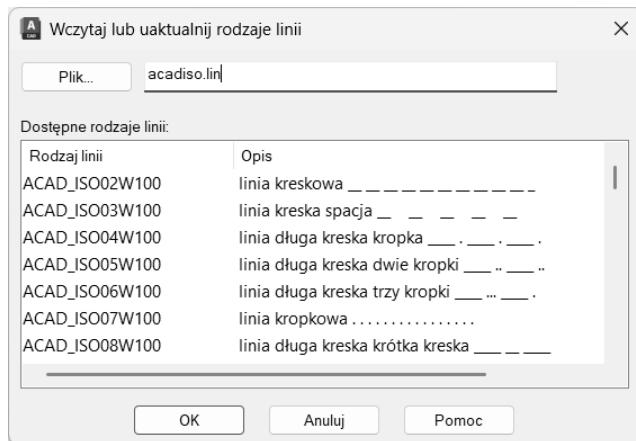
Wczytaj lub uaktualnij rodzaje linii

Plik...

acadiso.lin

Dostępne rodzaje linii:

| Rodzaj linii | Opis |
|---|---|
| ACAD_ISO02W100 | linia kreskowa __ __ __ __ __ __ __ __ __ __ __ |
| ACAD_ISO03W100 | linia kreska spacja __ __ __ __ __ |
| ACAD_ISO04W100 | linia długa kreska kropka ____ . ____ . ____ . |
| ACAD_ISO05W100 | linia długa kreska dwie kropki ____ .. ____ .. |
| ACAD_ISO06W100 | linia długa kreska trzy kropki ____ ... ____ . |
| ACAD_ISO07W100 | linia kropkowa . . . . . . . . . . . . . . . . |
| ACAD_ISO08W100 | linia długa kreska krótka kreska ____ __ ____ |

OK

Anuluj

Pomoc